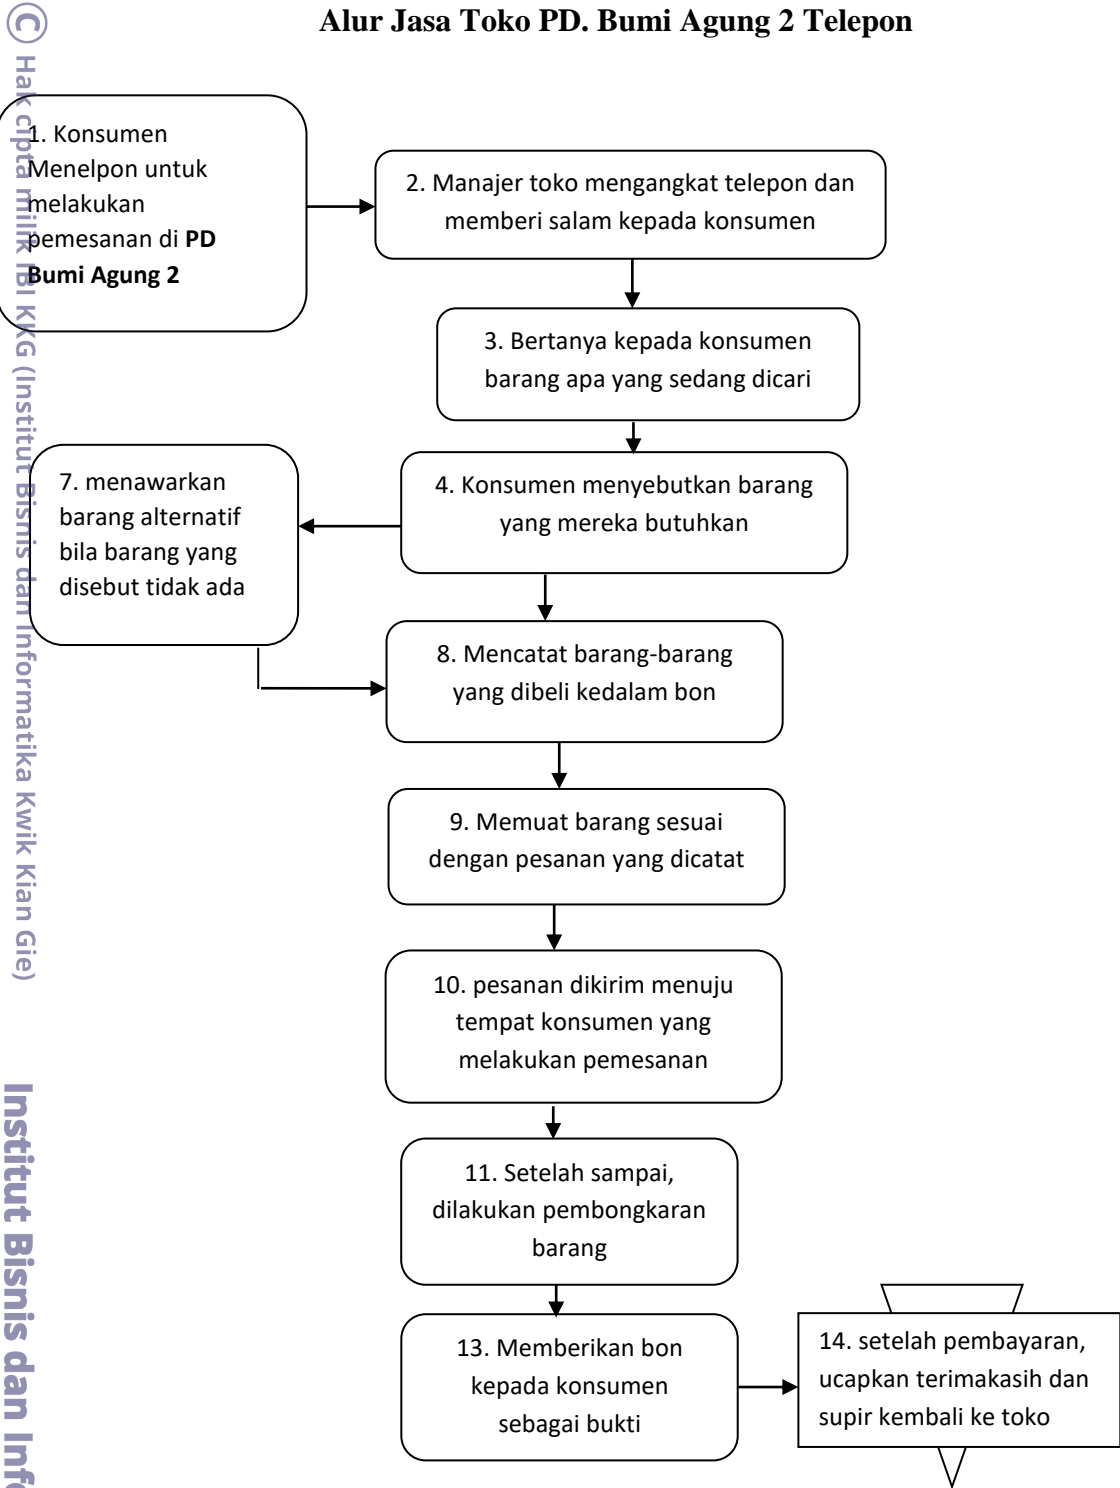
© Hak cipta milik IBI KKG (Institut Bisnis dan Informatika Kwik Kian Gie)

Institut Bisnis dan Info

Alur Jasa Toko PD. Bumi Agung 2 Telepon

1. Konsumen Menelpon untuk melakukan pemesanan di **PD Bumi Agung 2**

2. Manajer toko mengangkat telepon dan memberi salam kepada konsumen

3. Bertanya kepada konsumen barang apa yang sedang dicari

4. Konsumen menyebutkan barang yang mereka butuhkan

7. menawarkan barang alternatif bila barang yang disebut tidak ada

8. Mencatat barang-barang yang dibeli kedalam bon

9. Memuat barang sesuai dengan pesanan yang dicatat

10. pesanan dikirim menuju tempat konsumen yang melakukan pemesanan

11. Setelah sampai, dilakukan pembongkaran barang

13. Memberikan bon kepada konsumen sebagai bukti

14. setelah pembayaran, ucapkan terimakasih dan supir kembali ke toko